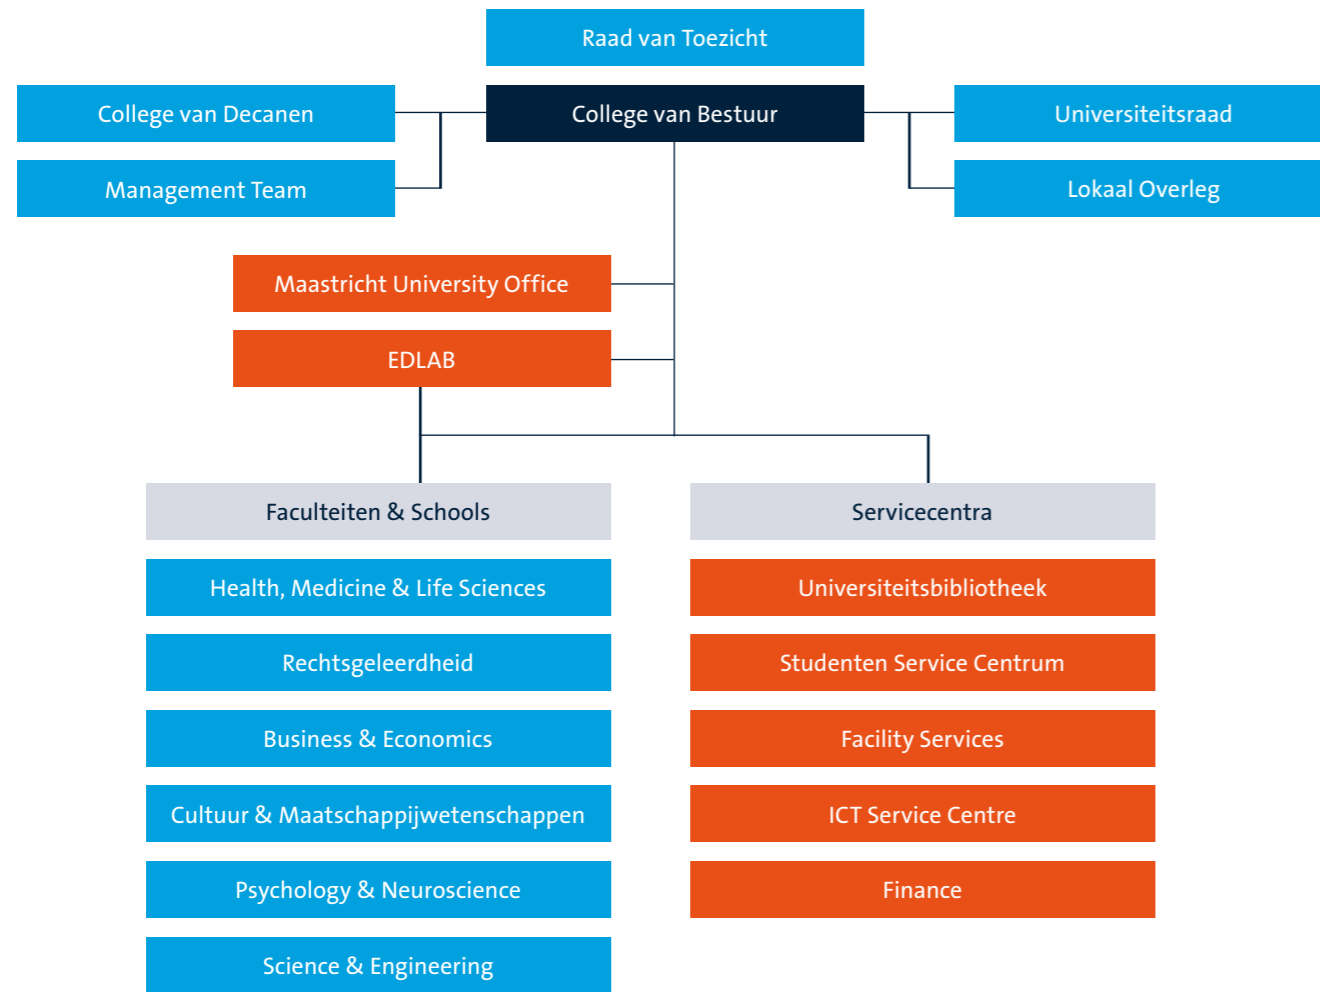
Raad van Toezicht

College van Decanen

College van Bestuur

Universiteitsraad

Management Team

Lokaal Overleg

Maastricht University Office

EDLAB

Faculteiten & Schools

Health, Medicine & Life Sciences

Rechtsgeleerdheid

Business & Economics

Cultuur & Maatschappijwetenschappen

Psychology & Neuroscience

Science & Engineering

Servicecentra

Universiteitsbibliotheek

Studenten Service Centrum

Facility Services

ICT Service Centre

Finance